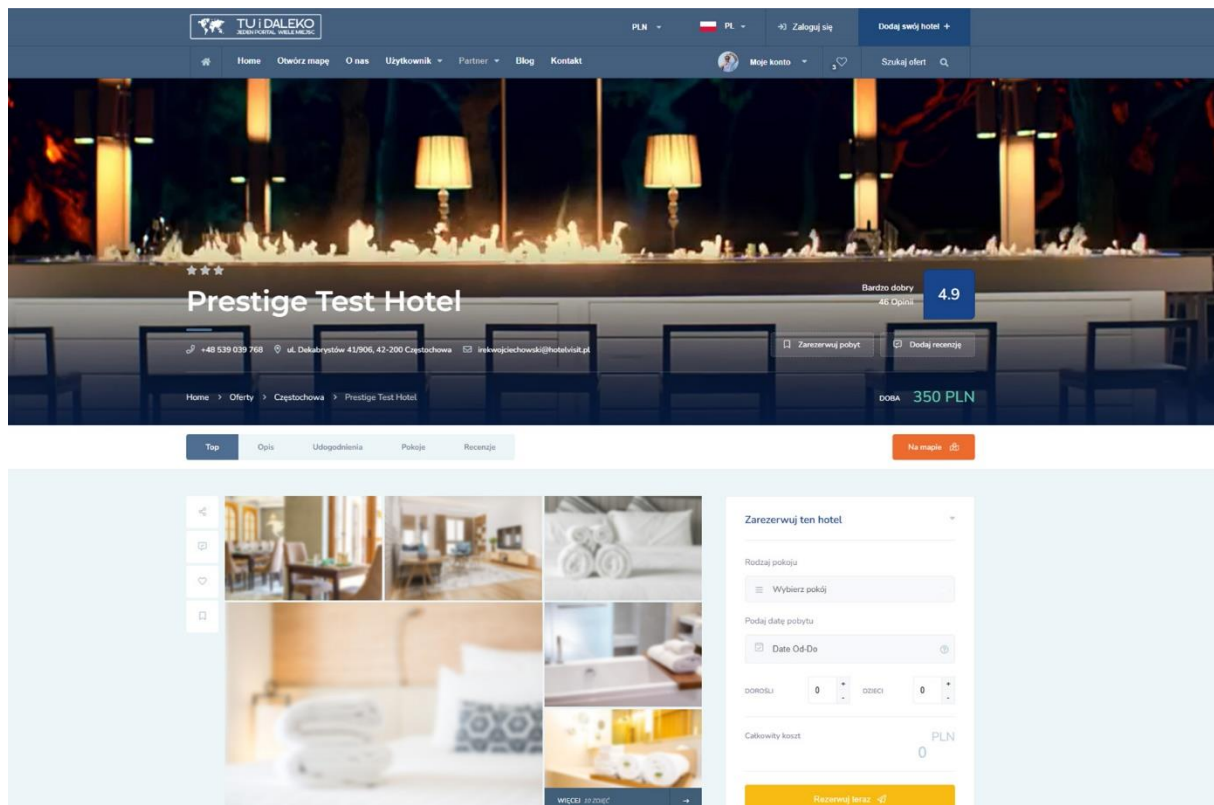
TU i DALEKO
JEDEN PORTAL WIELE MIEJSC

PLN

PL

Zaloguj się

Dodaj swój hotel +

Home Otwórz mapę O nas Użytkownik Partner Blog Kontakt

Moje konto

3

Szukaj ofert

Prestige Test Hotel

Bardzo dobry
46 Opinii

4.9

+48 539 039 768 ul. Dekabrystów 41/906, 42-200 Częstochowa irekwojciechowski@hotelvisit.pl

Zarezerwuj pobyt

Dodaj recenzję

Home > Oferty > Częstochowa > Prestige Test Hotel

DOBA 350 PLN

Top Opis Udogodnienia Pokoje Recenzje

Na mapie

WIĘCEJ 10 ZDJĘĆ

Zarezerwuj ten hotel

Rodzaj pokoju

Wybierz pokój

Podaj datę pobytu

Date Od-Do

DOROŚLI 0 DZIECI 0

Całkowity koszt

PLN
0

Rezerwuj teraz